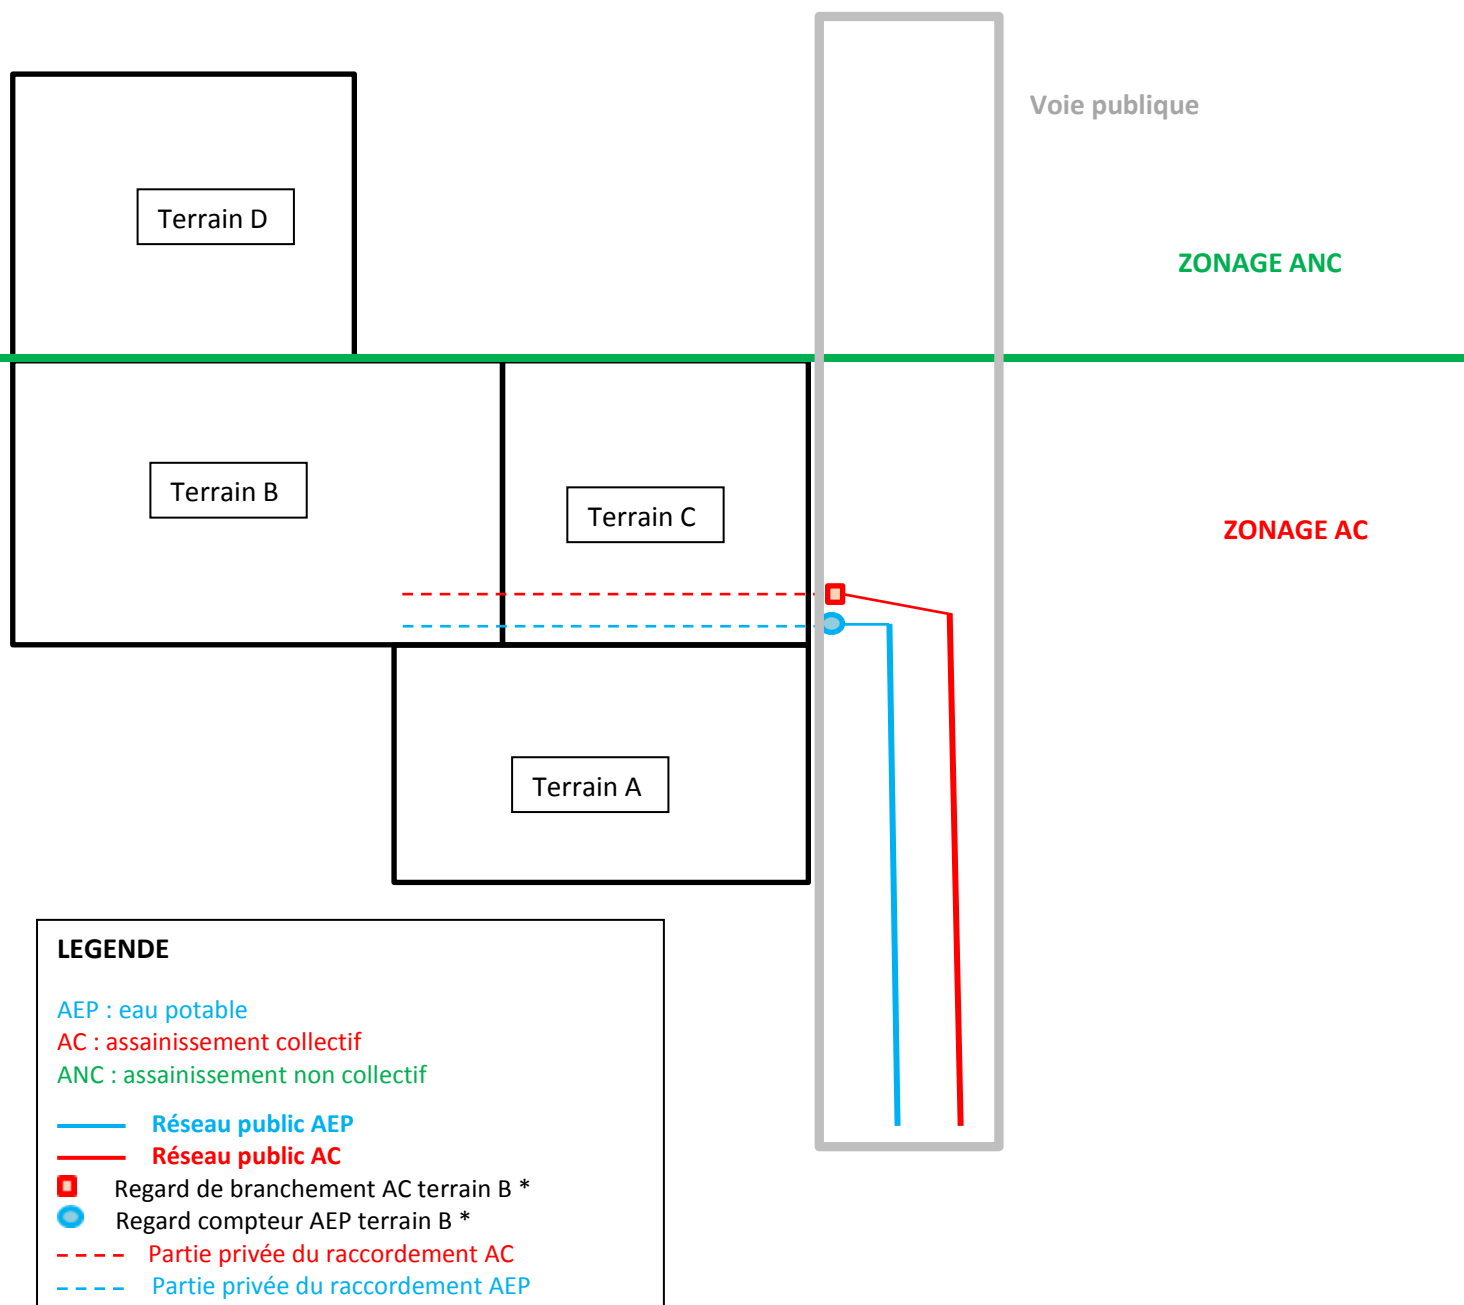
Voie publique

Terrain D

ZONAGE ANC

Terrain B

Terrain C

ZONAGE AC

Terrain A

LEGENDE

AEP : eau potable
AC : assainissement collectif
ANC : assainissement non collectif

Réseau public AEP
Réseau public AC
Regard de branchement AC terrain B *
Regard compteur AEP terrain B *
Partie privée du raccordement AC
Partie privée du raccordement AEP